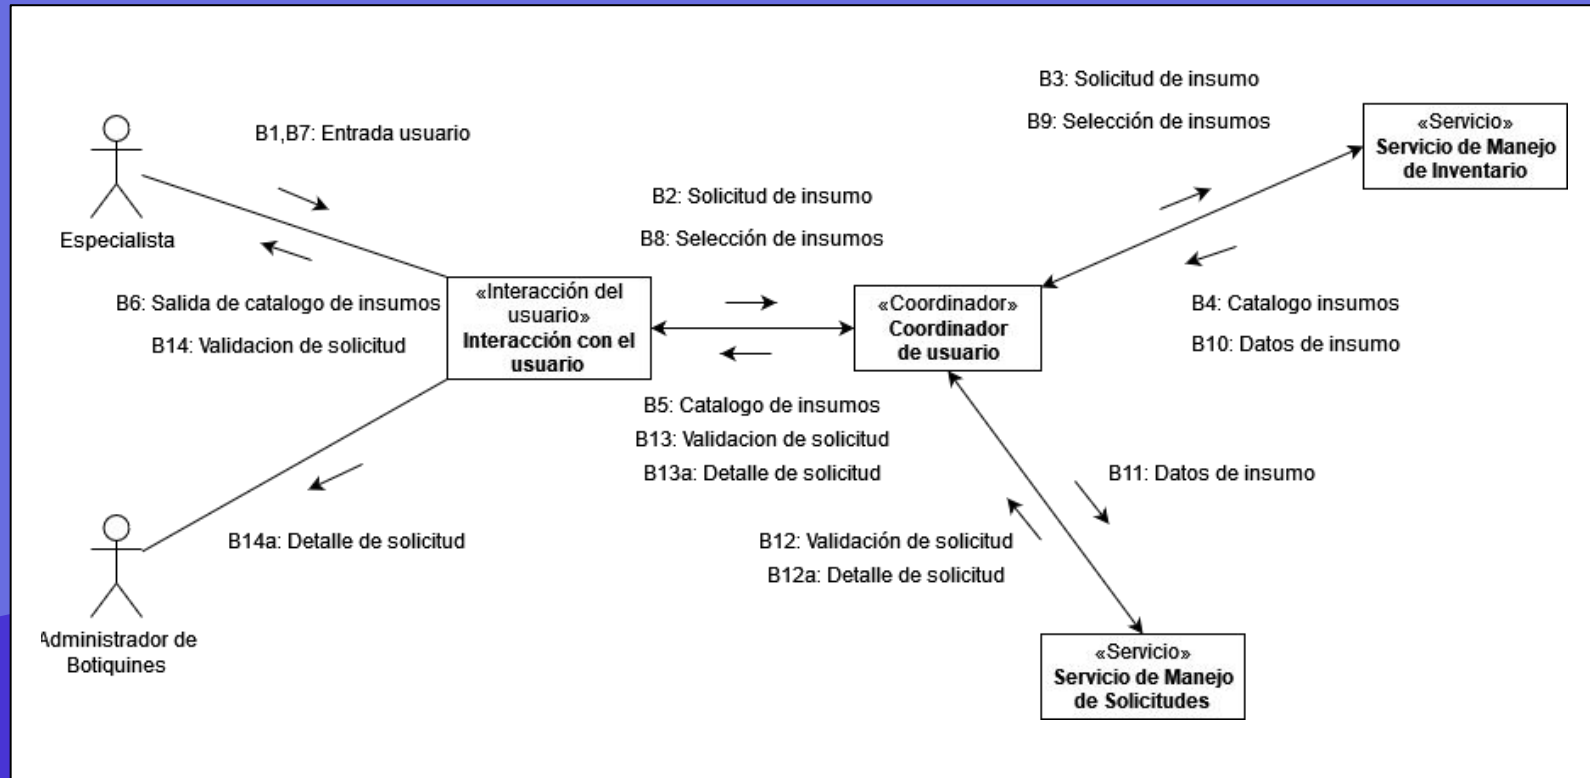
B1,B7: Entrada usuario

Especialista

B6: Salida de catalogo de insumos

B14: Validacion de solicitud

«Interacción del usuario»
Interacción con el usuario

B2: Solicitud de insumo

B8: Selección de insumos

B5: Catalogo de insumos

B13: Validacion de solicitud

B13a: Detalle de solicitud

«Coordinador»
Coordinador de usuario

B3: Solicitud de insumo

B9: Selección de insumos

«Servicio»
Servicio de Manejo de Inventario

B4: Catalogo insumos

B10: Datos de insumo

B11: Datos de insumo

B12: Validación de solicitud

B12a: Detalle de solicitud

«Servicio»
Servicio de Manejo de Solicitudes

B14a: Detalle de solicitud

Administrador de Botiquines